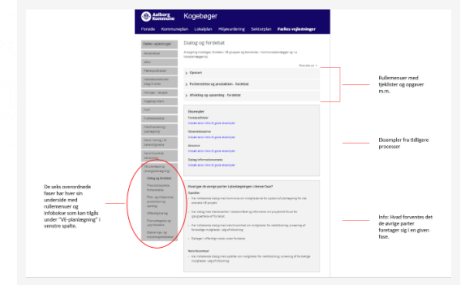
Aalborg Kommune

Kogebøger

Dialog og fordebat

Rullemenuer med tjeklister og opgaver m.m.

Eksempler fra tidligere processer

De seks overordnede faser har hver sin underside med rullemenuer og infobokse som kan tilgås under "VE-planlægning" i venstre spalte.

Info: Hvad forventes det de øvrige parter foretager sig i en given fase.

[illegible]